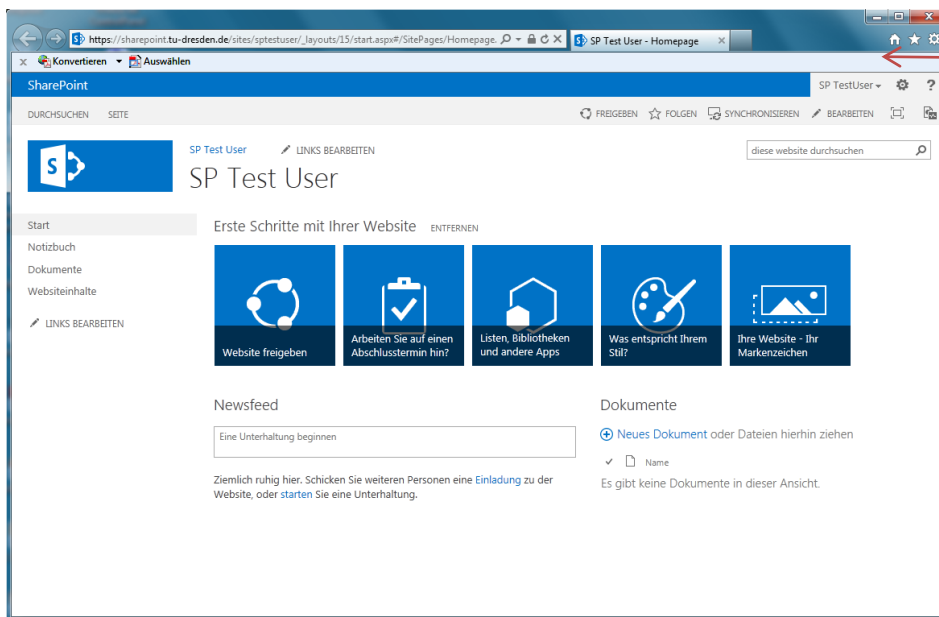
https://sharepoint.tu-dresden.de/sites/sptestuser/_layouts/15/start.aspx#/SitePages/Homepage.

SP Test User - Homepage

Konvertieren Auswählen

SharePoint

SP TestUser

DURCHSUCHEN SEITE

FREIGEBEN FOLGEN SYNCHRONISIEREN BEARBEITEN

SP Test User LINKS BEARBEITEN

SP Test User

diese website durchsuchen

Start
Notizbuch
Dokumente
Websiteinhalte

LINKS BEARBEITEN

Erste Schritte mit Ihrer Website ENTFERNEN

Website freigeben

Arbeiten Sie auf einen Abschlusstermin hin?

Listen, Bibliotheken und andere Apps

Was entspricht Ihrem Stil?

Ihre Website - Ihr Markenzeichen

Newsfeed

Eine Unterhaltung beginnen

Ziemlich ruhig hier. Schicken Sie weiteren Personen eine Einladung zu der Website, oder starten Sie eine Unterhaltung.

Dokumente

Neues Dokument oder Dateien hierhin ziehen

Name

Es gibt keine Dokumente in dieser Ansicht.